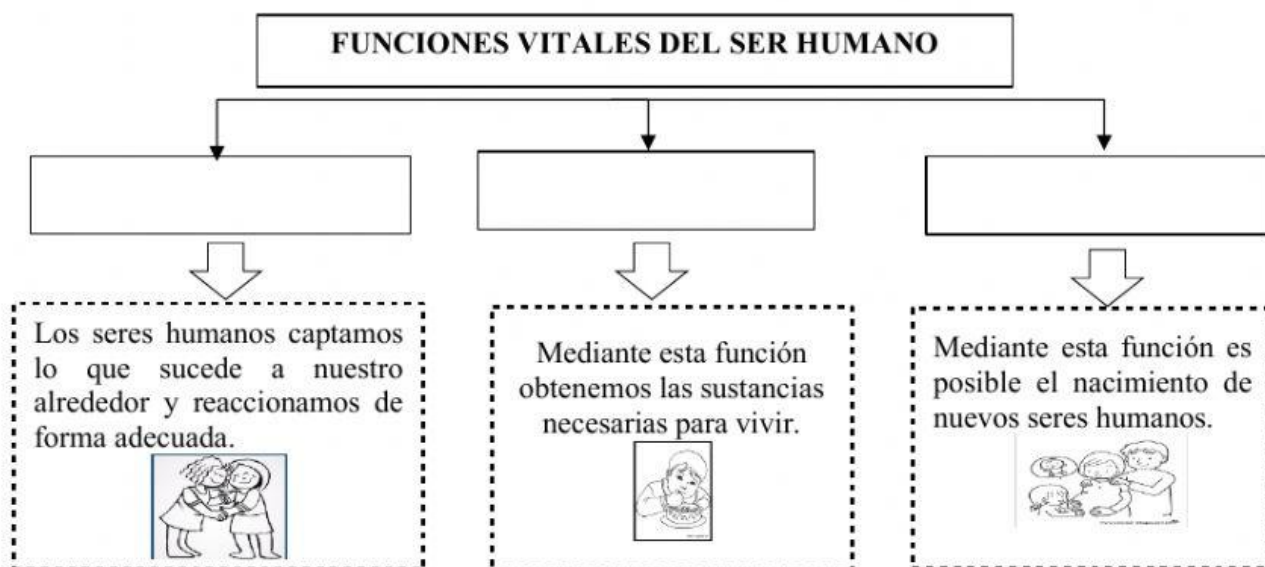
FUNCIONES VITALES DEL SER HUMANO

Los seres humanos captamos lo que sucede a nuestro alrededor y reaccionamos de forma adecuada.

Mediante esta función obtenemos las sustancias necesarias para vivir.

Mediante esta función es posible el nacimiento de nuevos seres humanos.